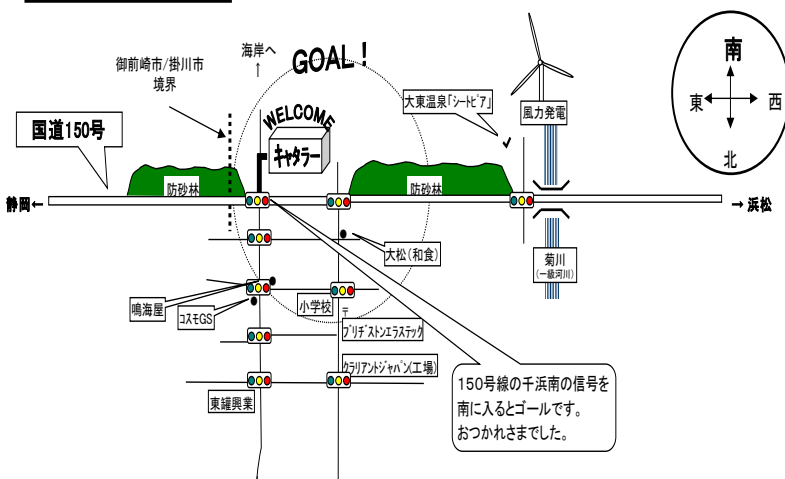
御前崎市/掛川市
境界

海岸へ
↑

GOAL！

WELCOME

キャタラー

大東温泉「シートピア」

風力発電

南

東

西

北

国道150号

防砂林

防砂林

静岡←

→ 浜松

大松(和食)

菊川
(一級河川)

鳴海屋

コスモGS

小学校

ブリヂストンエラステック

クラリアントジャパン(工場)

東罐興業

150号線の千浜南の信号を南に入るとゴールです。
おつかれさまでした。